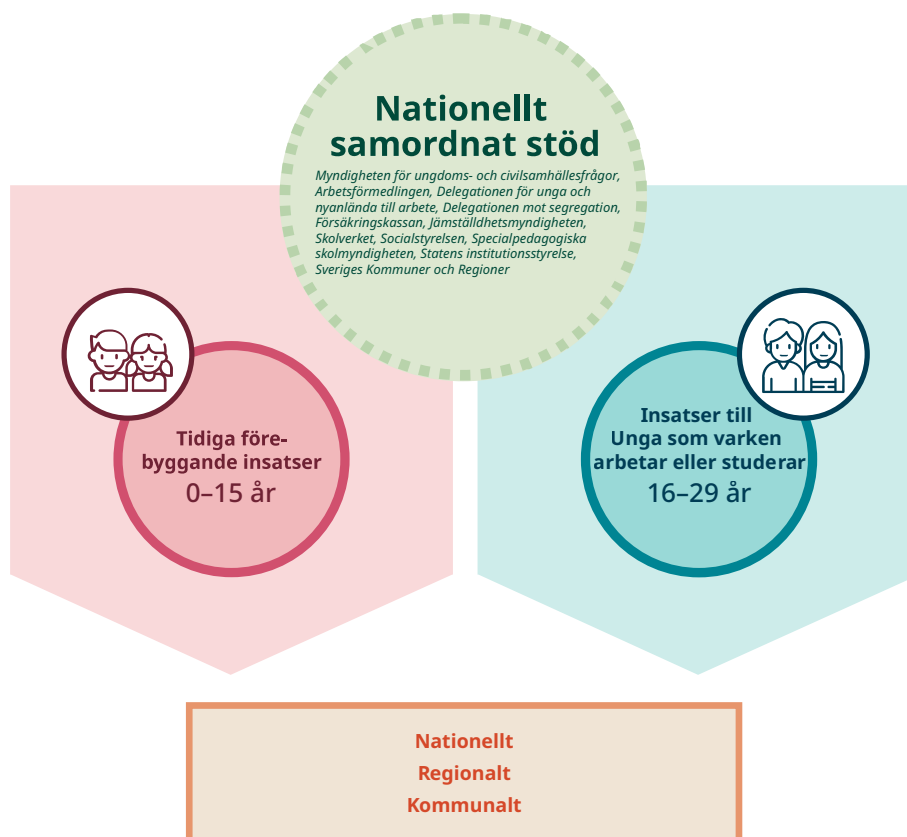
Nationellt samordnat stöd

Myndigheten för ungdoms- och civilsamhällesfrågor, Arbetsförmedlingen, Delegationen för unga och nyanlända till arbete, Delegationen mot segregation, Försäkringskassan, Jämställdhetsmyndigheten, Skolverket, Socialstyrelsen, Specialpedagogiska skolmyndigheten, Statens institutionsstyrelse, Sveriges Kommuner och Regioner

Tidiga förebyggande insatser
0–15 år

Insatser till Unga som varken arbetar eller studerar
16–29 år

Nationellt
Regionalt
Kommunalt